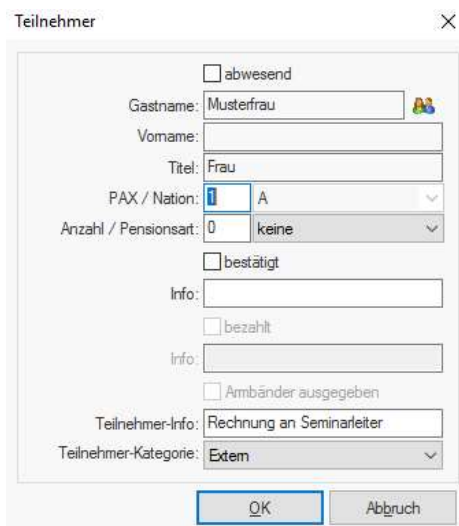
Teilnehmer
×

abwesend

Gastname: Musterfrau

Vorname:

Titel: Frau

PAX / Nation: 1 A

Anzahl / Pensionsart: 0 keine

bestätigt

Info:

bezahlt

Info:

Armbänder ausgegeben

Teilnehmer-Info: Rechnung an Seminarleiter

Teilnehmer-Kategorie: Extern

OK Abbruch